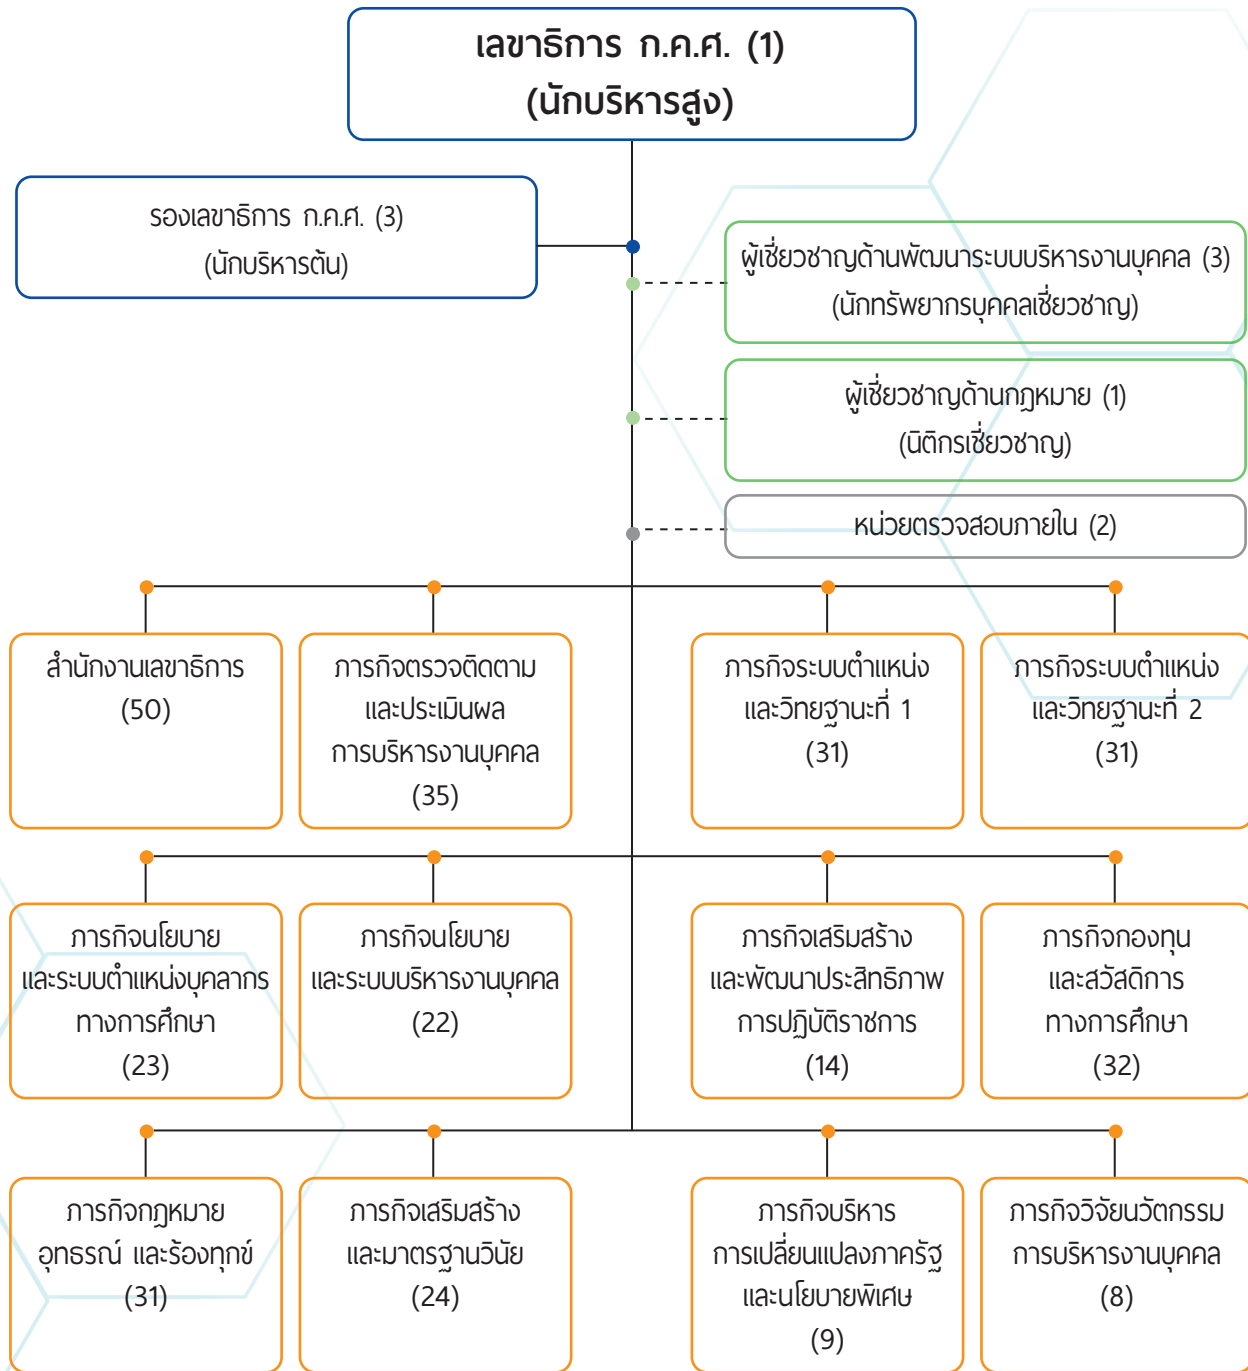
เลขาธิการ ก.ค.ศ. (1)
(นักบริหารสูง)

รองเลขาธิการ ก.ค.ศ. (3)
(นักบริหารต้น)

ผู้เชี่ยวชาญด้านพัฒนาระบบบริหารงานบุคคล (3)
(นักทรัพยากรบุคคลเชี่ยวชาญ)

ผู้เชี่ยวชาญด้านกฎหมาย (1)
(นิติกรเชี่ยวชาญ)

หน่วยตรวจสอบภายใน (2)

สำนักงานเลขาธิการ
(50)

ภารกิจตรวจติดตาม
และประเมินผล
การบริหารงานบุคคล
(35)

ภารกิจระบบตำแหน่ง
และวิทยฐานะที่ 1
(31)

ภารกิจระบบตำแหน่ง
และวิทยฐานะที่ 2
(31)

ภารกิจนโยบาย
และระบบตำแหน่งบุคลากร
ทางการศึกษา
(23)

ภารกิจนโยบาย
และระบบบริหารงานบุคคล
(22)

ภารกิจเสริมสร้าง
และพัฒนาประสิทธิภาพ
การปฏิบัติราชการ
(14)

ภารกิจกองทุน
และสวัสดิการ
ทางการศึกษา
(32)

ภารกิจกฎหมาย
อุทธรณ์ และร้องทุกข์
(31)

ภารกิจเสริมสร้าง
และมาตรฐานวินัย
(24)

ภารกิจบริหาร
การเปลี่ยนแปลงภาครัฐ
และนโยบายพิเศษ
(9)

ภารกิจวิจัยนวัตกรรม
การบริหารงานบุคคล
(8)